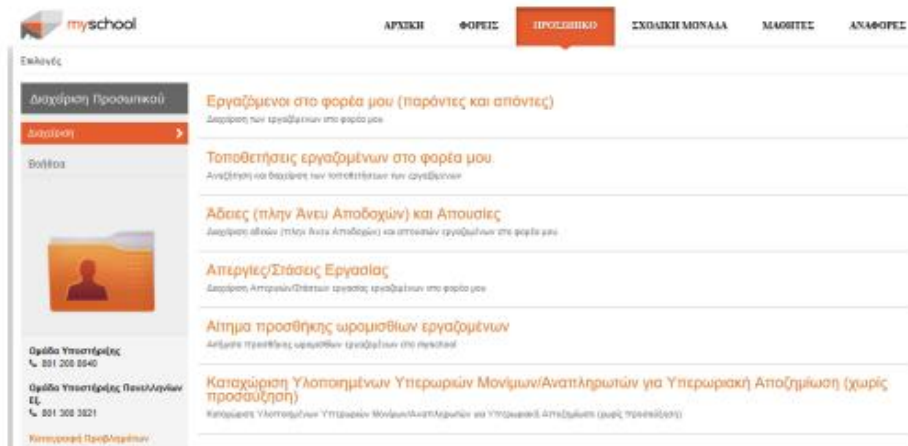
myschool

ΑΡΧΙΚΗ ΦΟΡΕΙΣ ΠΡΟΣΩΠΙΚΟ ΣΧΟΛΙΚΗ ΜΟΝΑΔΑ ΜΑΘΗΤΕΣ ΑΝΑΦΟΡΕΣ

Επιλογές

Διαχείριση Προσωπικού

Διαχείριση

Βοήθεια

Ομάδα Υποστήριξης
801 200 0040

Ομάδα Υποστήριξης Πανελλαδικών Εξ.
801 300 3821

Καταγραφή Προβλημάτων

Εργαζόμενοι στο φορέα μου (παρόντες και απόντες)
Διαχείριση των εργαζόμενων στο φορέα μου

Τοποθετήσεις εργαζομένων στο φορέα μου
Αναζήτηση και διαχείριση των τοποθετήσεων των εργαζόμενων

Άδειες (πλην Άνευ Αποδοχών) και Απουσίες
Διαχείριση αδειών (πλην Άνευ Αποδοχών) και απουσιών εργαζομένων στο φορέα μου

Απεργίες/Στάσεις Εργασίας
Διαχείριση Απεργιών/Στάσεων εργασίας εργαζομένων στο φορέα μου

Αίτημα προσθήκης ωρομισθίων εργαζομένων
Αίτημα προσθήκης ωρομισθίων εργαζομένων στο myschool

Καταχώριση Υλοποιημένων Υπερωριών Μονίμων/Αναπληρωτών για Υπερωριακή Αποζημίωση (χωρίς προσαύξηση)
Καταχώριση Υλοποιημένων Υπερωριών Μονίμων/Αναπληρωτών για Υπερωριακή Αποζημίωση (χωρίς προσαύξηση)